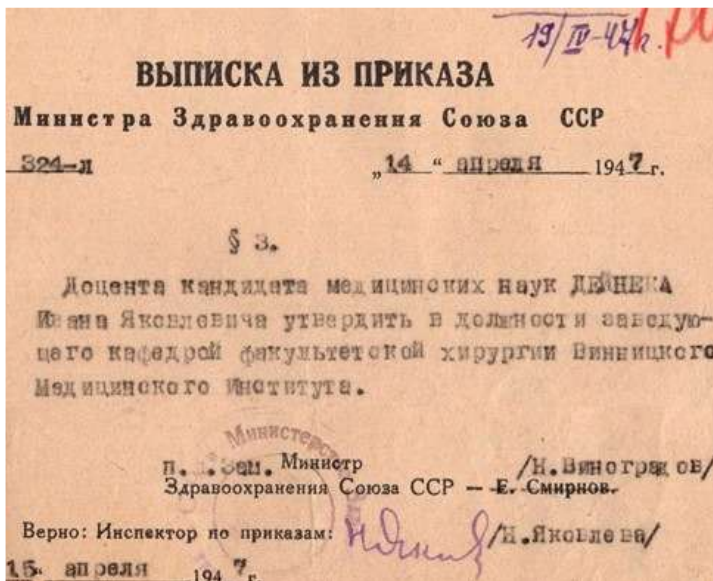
19/IV-47г.

ВЫПИСКА ИЗ ПРИКАЗА
Министра Здравоохранения Союза ССР

324-л „14" апреля 1947 г.

§ 3.

Доцента кандидата медицинских наук ДЕЙНЕКА Ивана Яковлевича утвердить в должности заведующего кафедрой факультетской хирургии Винницкого Медицинского Института.

Министерство

п. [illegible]Зам. Министр /Н.Виноградов/
Здравоохранения Союза ССР — Е. Смирнов.

Верно: Инспектор по приказам: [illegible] /Н.Яковлева/
15 апреля 1947 г.